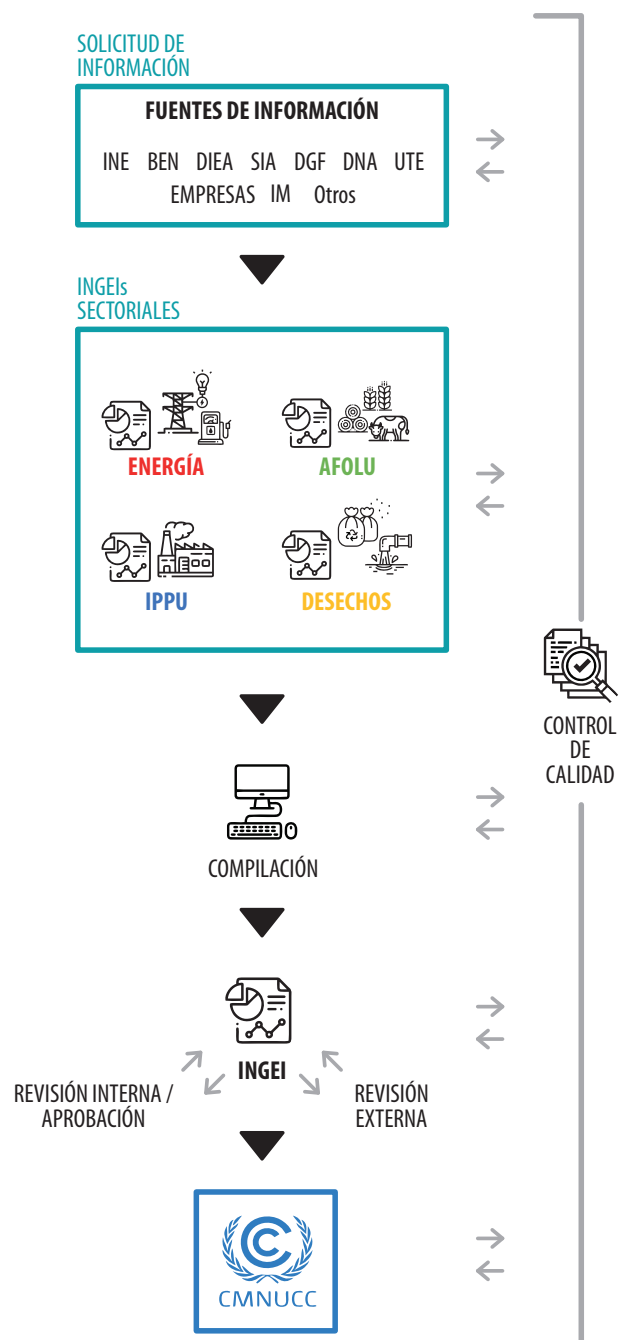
SOLICITUD DE INFORMACIÓN

FUENTES DE INFORMACIÓN

INE BEN DIEA SIA DGF DNA UTE EMPRESAS IM Otros

INGEIs SECTORIALES

ENERGÍA

AFOLU

IPPU

DESECHOS

CONTROL DE CALIDAD

COMPILACIÓN

INGEI

REVISIÓN INTERNA / APROBACIÓN

REVISIÓN EXTERNA

CMNUCC